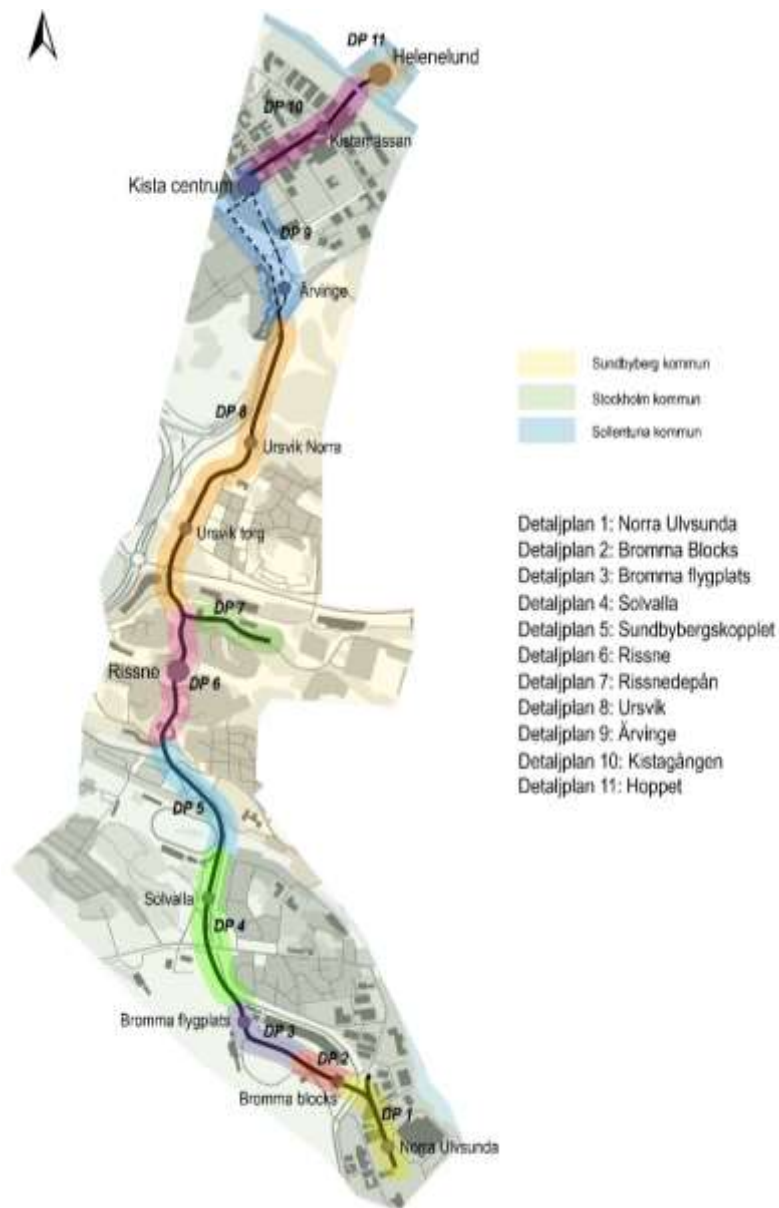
DP 11
Helenelund
DP 10
Kistamässan
Kista centrum
DP 9
Årvinge
DP 8
Ursvik Norra
Ursvik torg
DP 7
Rissne
DP 6
DP 5
Solvalla
DP 4
Bromma flygplats
DP 3
DP 2
Bromma blocks
DP 1
Norra Ulvsunda

Sundbyberg kommun
Stockholm kommun
Sollentuna kommun

Detaljplan 1: Norra Ulvsunda
Detaljplan 2: Bromma Blocks
Detaljplan 3: Bromma flygplats
Detaljplan 4: Solvalla
Detaljplan 5: Sundbybergskopplet
Detaljplan 6: Rissne
Detaljplan 7: Rissnedepån
Detaljplan 8: Ursvik
Detaljplan 9: Årvinge
Detaljplan 10: Kistagången
Detaljplan 11: Hoppet